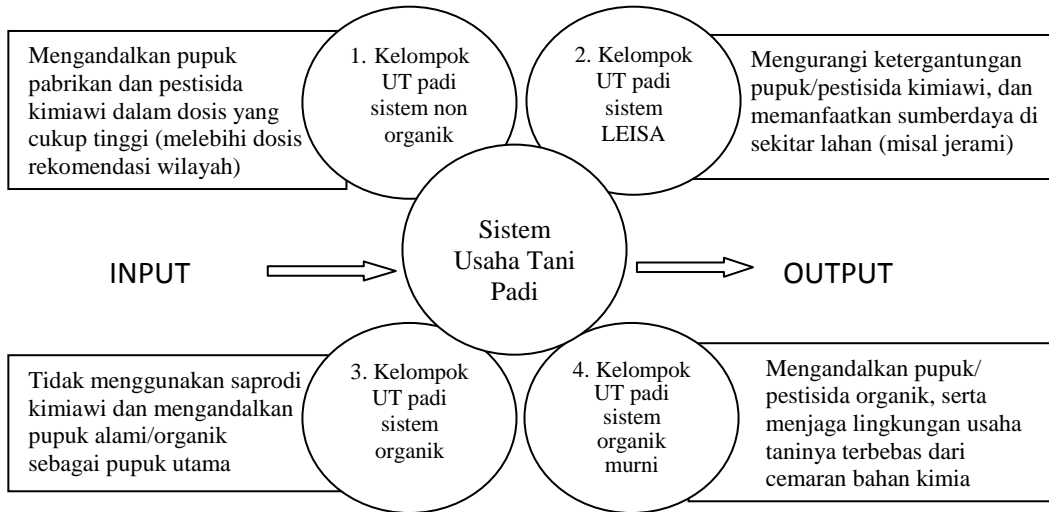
Mengandalkan pupuk pabrikan dan pestisida kimiawi dalam dosis yang cukup tinggi (melebihi dosis rekomendasi wilayah)

1. Kelompok UT padi sistem non organik

2. Kelompok UT padi sistem LEISA

Mengurangi ketergantungan pupuk/pestisida kimiawi, dan memanfaatkan sumberdaya di sekitar lahan (misal jerami)

INPUT

Sistem Usaha Tani Padi

OUTPUT

Tidak menggunakan saprodi kimiawi dan mengandalkan pupuk alami/organik sebagai pupuk utama

3. Kelompok UT padi sistem organik

4. Kelompok UT padi sistem organik murni

Mengandalkan pupuk/ pestisida organik, serta menjaga lingkungan usaha taninya terbebas dari cemaran bahan kimia